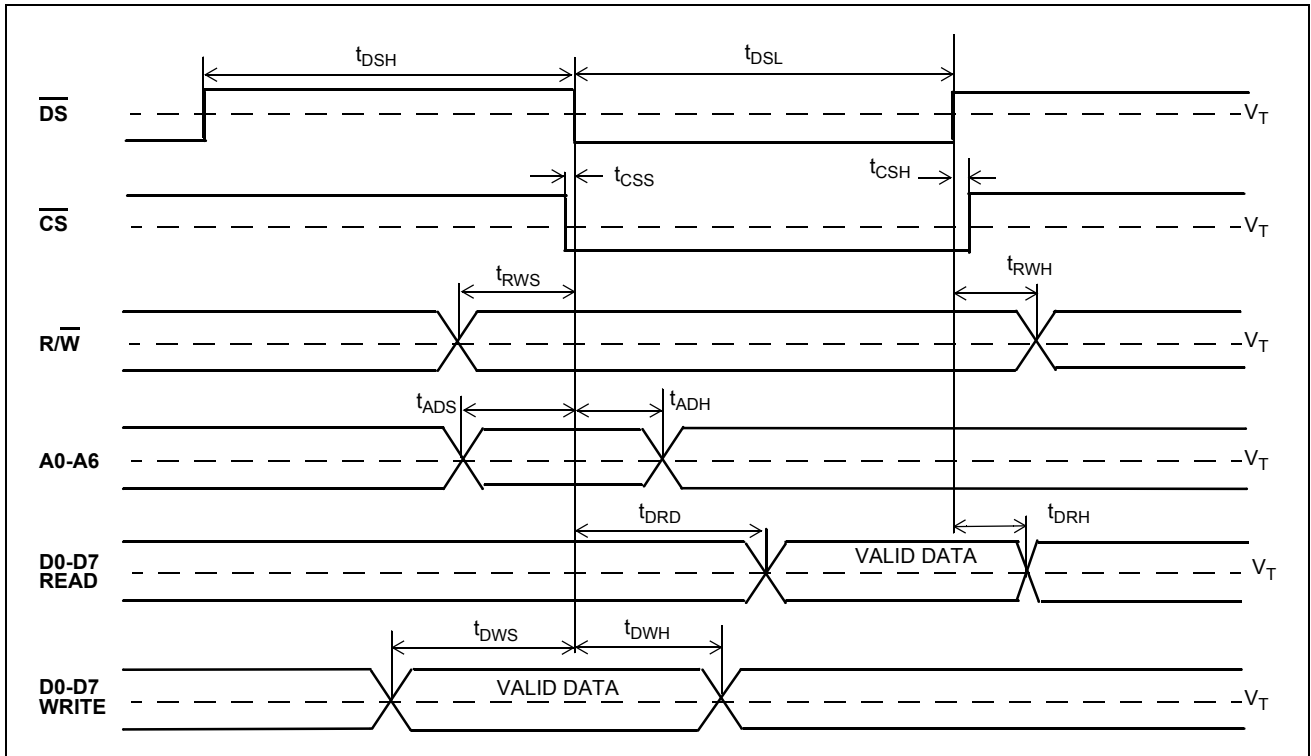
$t_{DSH}$ $t_{DSL}$

$\overline{DS}$ $V_T$

$t_{CSS}$ $t_{CSH}$

$\overline{CS}$ $V_T$

$t_{RWS}$ $t_{RWH}$

R/$\overline{W}$ $V_T$

$t_{ADS}$ $t_{ADH}$

A0-A6 $V_T$

$t_{DRD}$ $t_{DRH}$

D0-D7 READ VALID DATA $V_T$

$t_{DWS}$ $t_{DWH}$

D0-D7 WRITE VALID DATA $V_T$